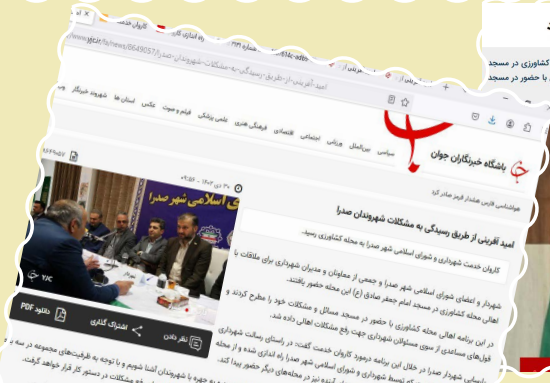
کشاورزی در مسجد
با حضور در

yjc.ir/fa/news/8649057/امید-آفرینی-از-طریق-رسیدگی-به-مشکلات-شهروندان-صدرا

باشگاه خبرنگاران جوان

سیاسی بین‌الملل ورزشی اجتماعی اقتصادی فرهنگی هنری علمی پزشکی فیلم و صوت عکس استان ها شهروند خبرنگار

هواشناسی فارس هشدار قرمز صادر کرد

۳۰ دی ۱۴۰۲ - ۱۹:۳۳

امید آفرینی از طریق رسیدگی به مشکلات شهروندان صدرا

امید آفرینی از طریق رسیدگی به مشکلات شهروندان صدرا

کاروان خدمت شهرداری و شورای اسلامی شهر صدرا به محله کشاورزی رسید.

شهردار و اعضای شورای اسلامی شهر صدرا و جمعی از معاونان و مدیران شهرداری برای ملاقات با اهالی محله کشاورزی در مسجد امام جعفر صادق (ع) این محله حضور یافتند.

در این برنامه اهالی محله کشاورزی با حضور در مسجد مسائل و مشکلات خود را مطرح کردند و قول‌های مساعدی از سوی مسئولان شهرداری جهت رفع مشکلات اهالی داده شد.

شهردار صدرا در خلال این برنامه درمورد کاروان خدمت گفت: در راستای رسالت شهرداری

اسلامی شهر صدرا

نظر دادن
اشتراک گذاری
دانلود PDF